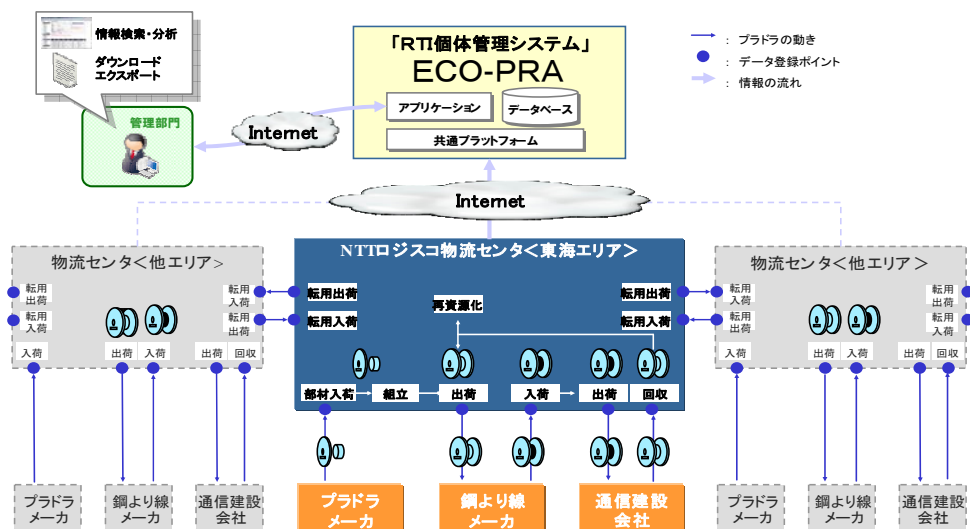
情報検索・分析

ダウンロード
エクスポート

管理部門

Internet

「RTI個体管理システム」
ECO-PRA
アプリケーション
データベース
共通プラットフォーム

: プラドラの動き
: データ登録ポイント
: 情報の流れ

Internet

物流センタ＜他エリア＞
転用出荷
転用入荷
転用入荷
転用出荷
入荷
出荷
入荷
出荷
回収

NTTロジスコ物流センタ＜東海エリア＞
転用出荷
転用入荷
再資源化
転用出荷
転用入荷
部材入荷
組立
出荷
入荷
出荷
回収

物流センタ＜他エリア＞
転用入荷
転用出荷
転用出荷
転用入荷
入荷
出荷
入荷
出荷
回収

プラドラメーカ
鋼より線メーカ
通信建設会社
プラドラメーカ
鋼より線メーカ
通信建設会社
プラドラメーカ
鋼より線メーカ
通信建設会社